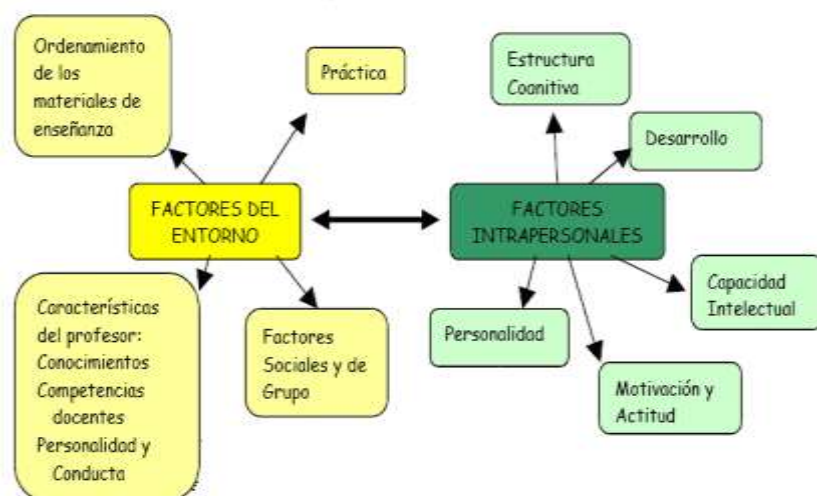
Ordenamiento de los materiales de enseñanza

Práctica

FACTORES DEL ENTORNO

Características del profesor:
Conocimientos
Competencias docentes
Personalidad y Conducta

Factores Sociales y de Grupo

Estructura Cognitiva

Desarrollo

FACTORES INTRAPERSONALES

Capacidad Intelectual

Personalidad

Motivación y Actitud